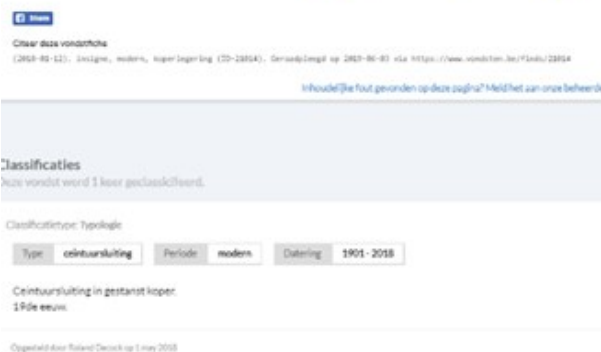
Share

Citeer deze vondstfiche

(2018-05-12). Insigne, modern, koperlegering (ID-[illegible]). Geraadpleegd op 2019-06-03 via https://www.vondsten.be/finds/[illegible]

Inhoudelijke fout gevonden op deze pagina? Meld het aan onze beheerd

Classificaties

Deze vondst werd 1 keer geclassificeerd.

Classificatietype: Typologie

| Type | ceintuursluiting | Periode | modern | Datering | 1901 - 2018 |
|---|---|---|---|---|---|

Ceintuursluiting in gestanst koper.
19de eeuw.

Opgesteld door Roland Decock op 1 mei 2018